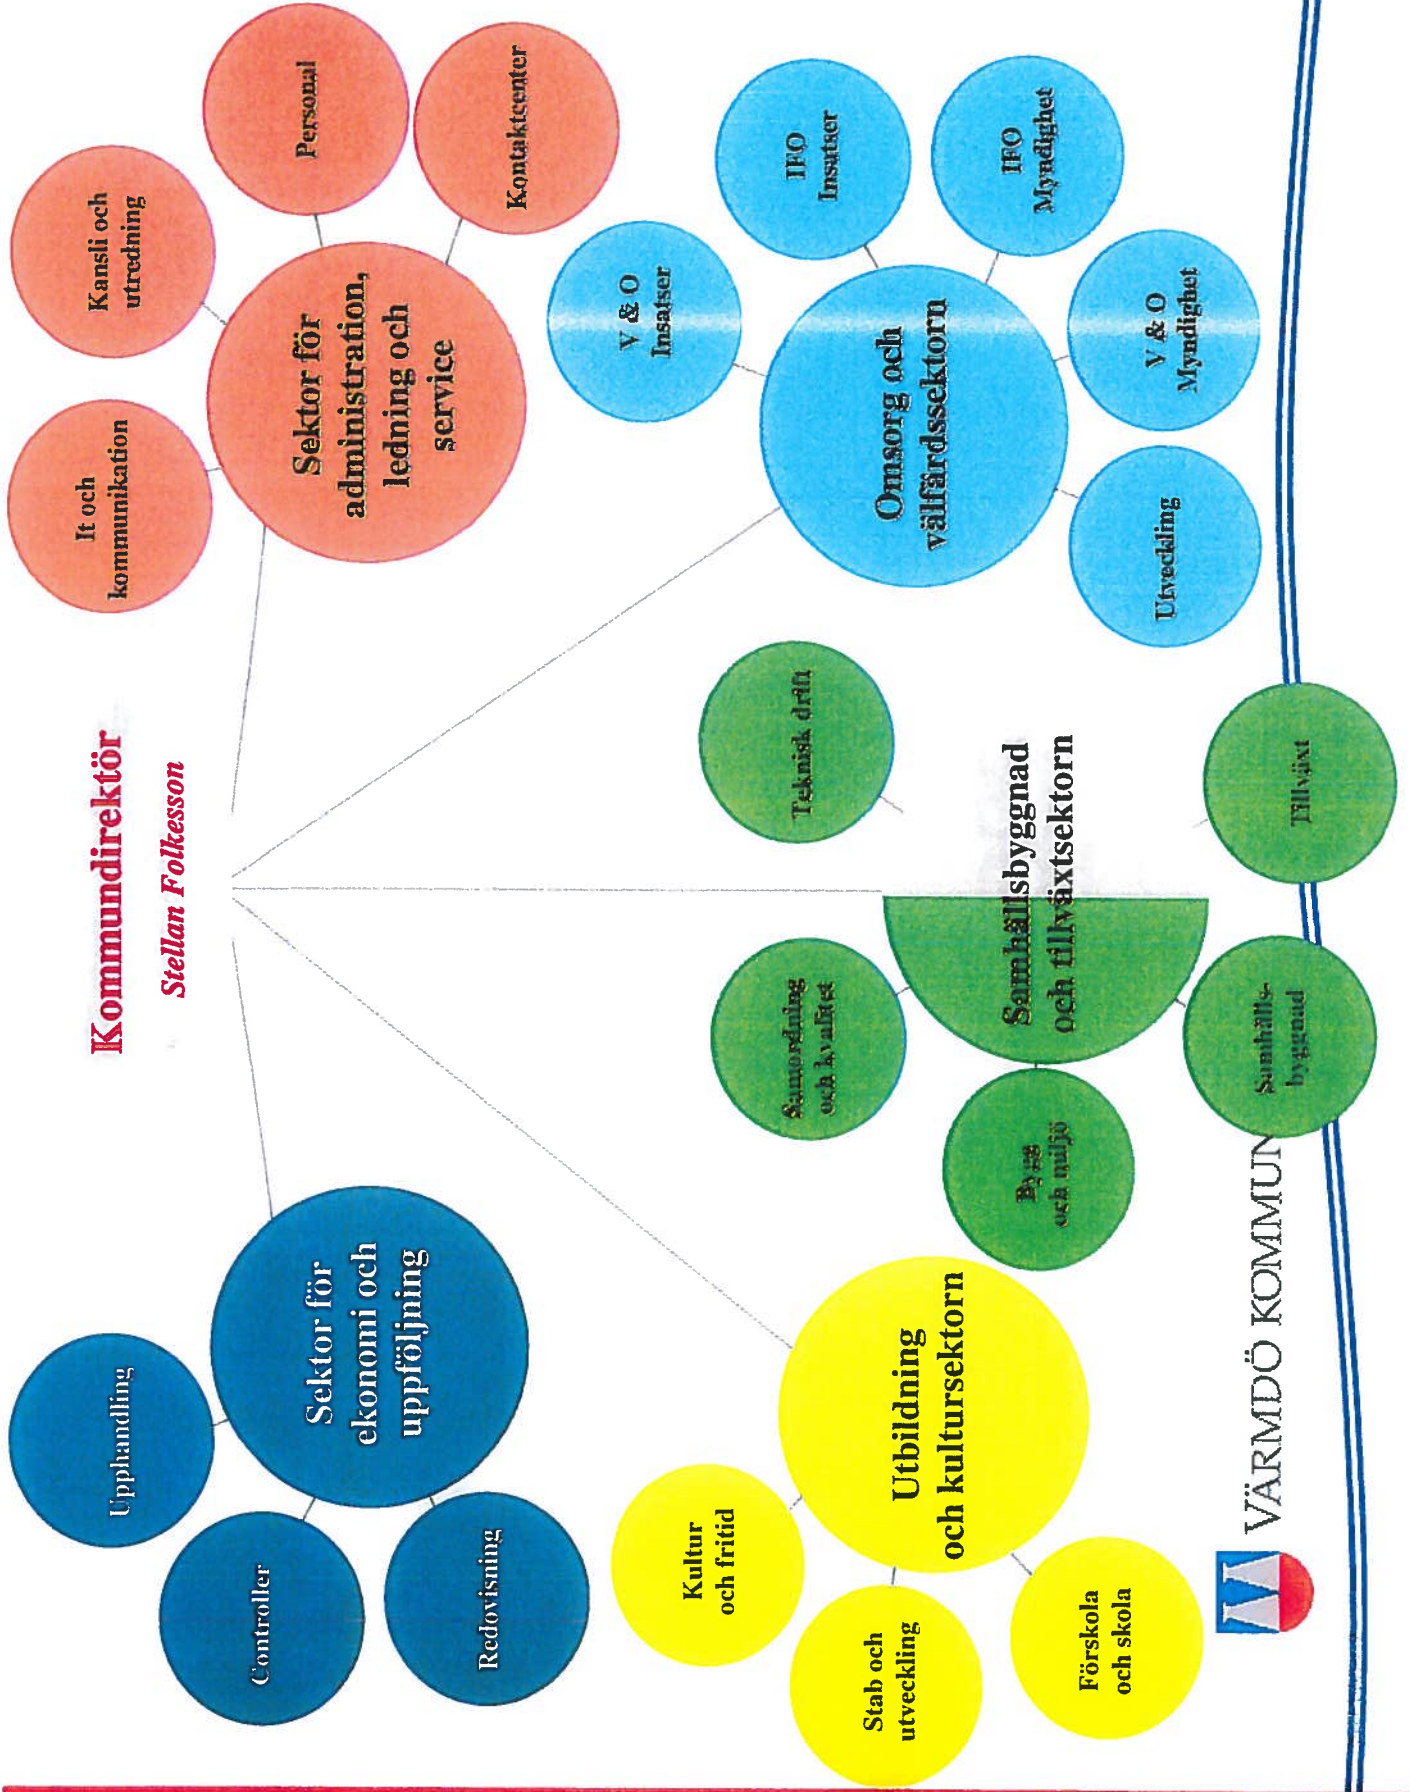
Kommundirektör
Stellan Folkesson

Sektor för administration, ledning och service

It och kommunikation

Kansli och utredning

Personal

Kontaktcenter

Omsorg och välfärdssektorn

V & O Insatser

IFO Insatser

IFO Myndighet

V & O Myndighet

Utveckling

Samhällsbyggnad och tillväxtsektorn

Teknisk drift

Tillväxt

Samordning och kvalitet

Bygg och miljö

Samhällsbyggnad

Sektor för ekonomi och uppföljning

Upphandling

Controller

Redovisning

Utbildning och kultursektorn

Kultur och fritid

Stab och utveckling

Förskola och skola

VÄRMDÖ KOMMUN